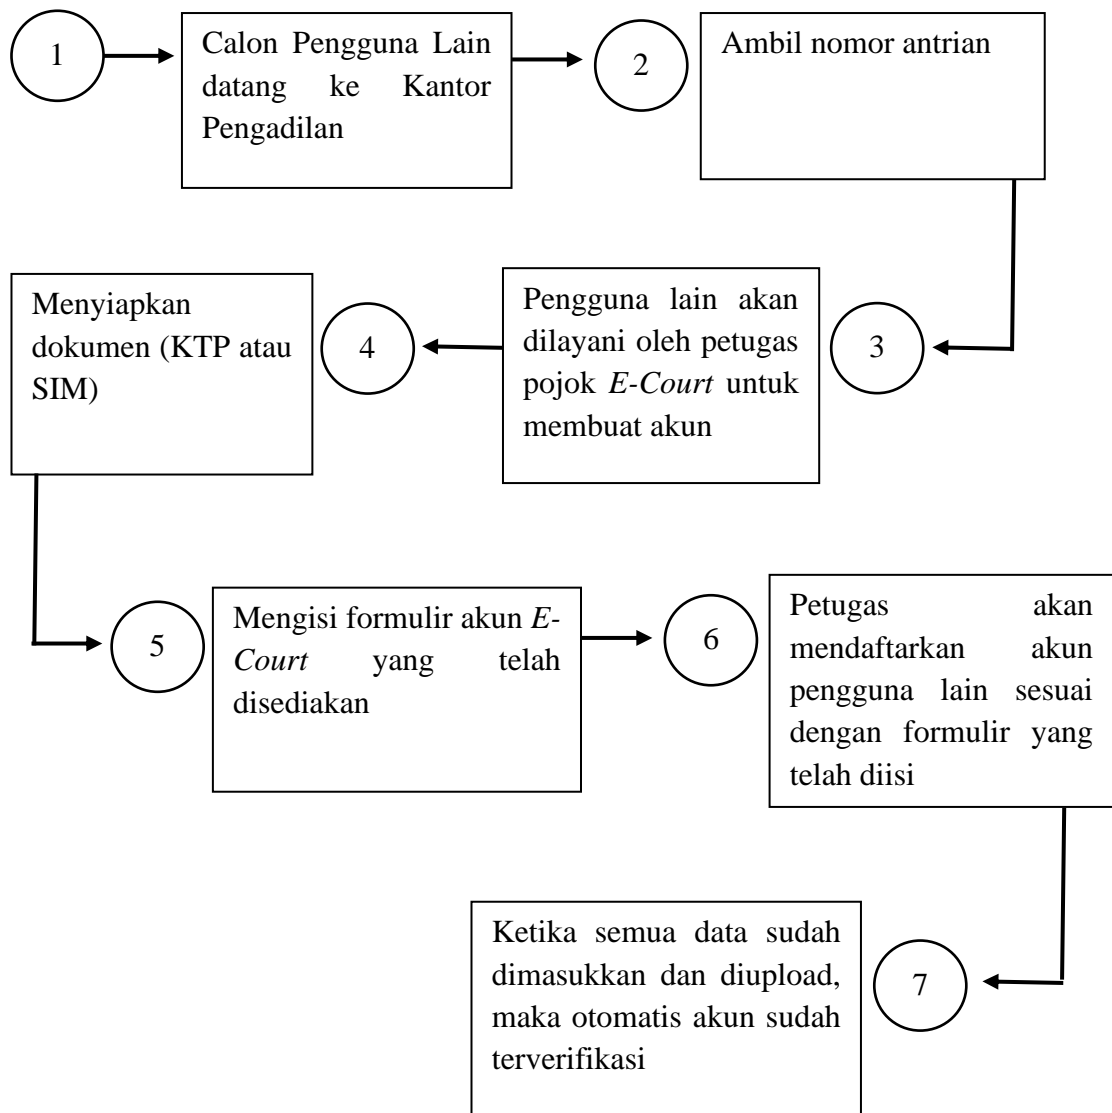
1

Calon Pengguna Lain datang ke Kantor Pengadilan

2

Ambil nomor antrian

3

Pengguna lain akan dilayani oleh petugas pojok *E-Court* untuk membuat akun

4

Menyiapkan dokumen (KTP atau SIM)

5

Mengisi formulir akun *E-Court* yang telah disediakan

6

Petugas akan mendaftarkan akun pengguna lain sesuai dengan formulir yang telah diisi

7

Ketika semua data sudah dimasukkan dan diupload, maka otomatis akun sudah terverifikasi